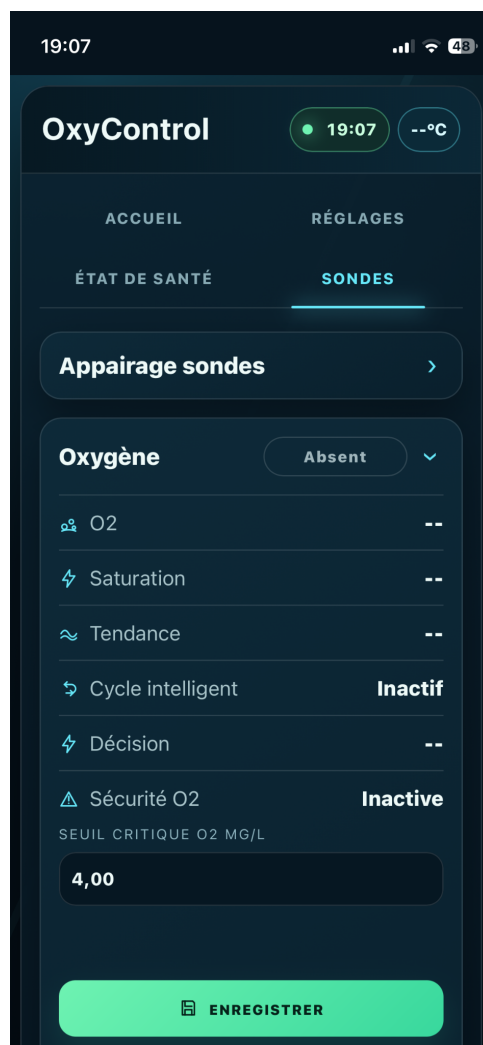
19:07

48

OxyControl

19:07

--°C

ACCUEIL

RÉGLAGES

ÉTAT DE SANTÉ

SONDES

Appairage sondes

Oxygène

Absent

O2 --

Saturation --

Tendance --

Cycle intelligent Inactif

Décision --

Sécurité O2 Inactive

SEUIL CRITIQUE O2 MG/L

4,00

ENREGISTRER